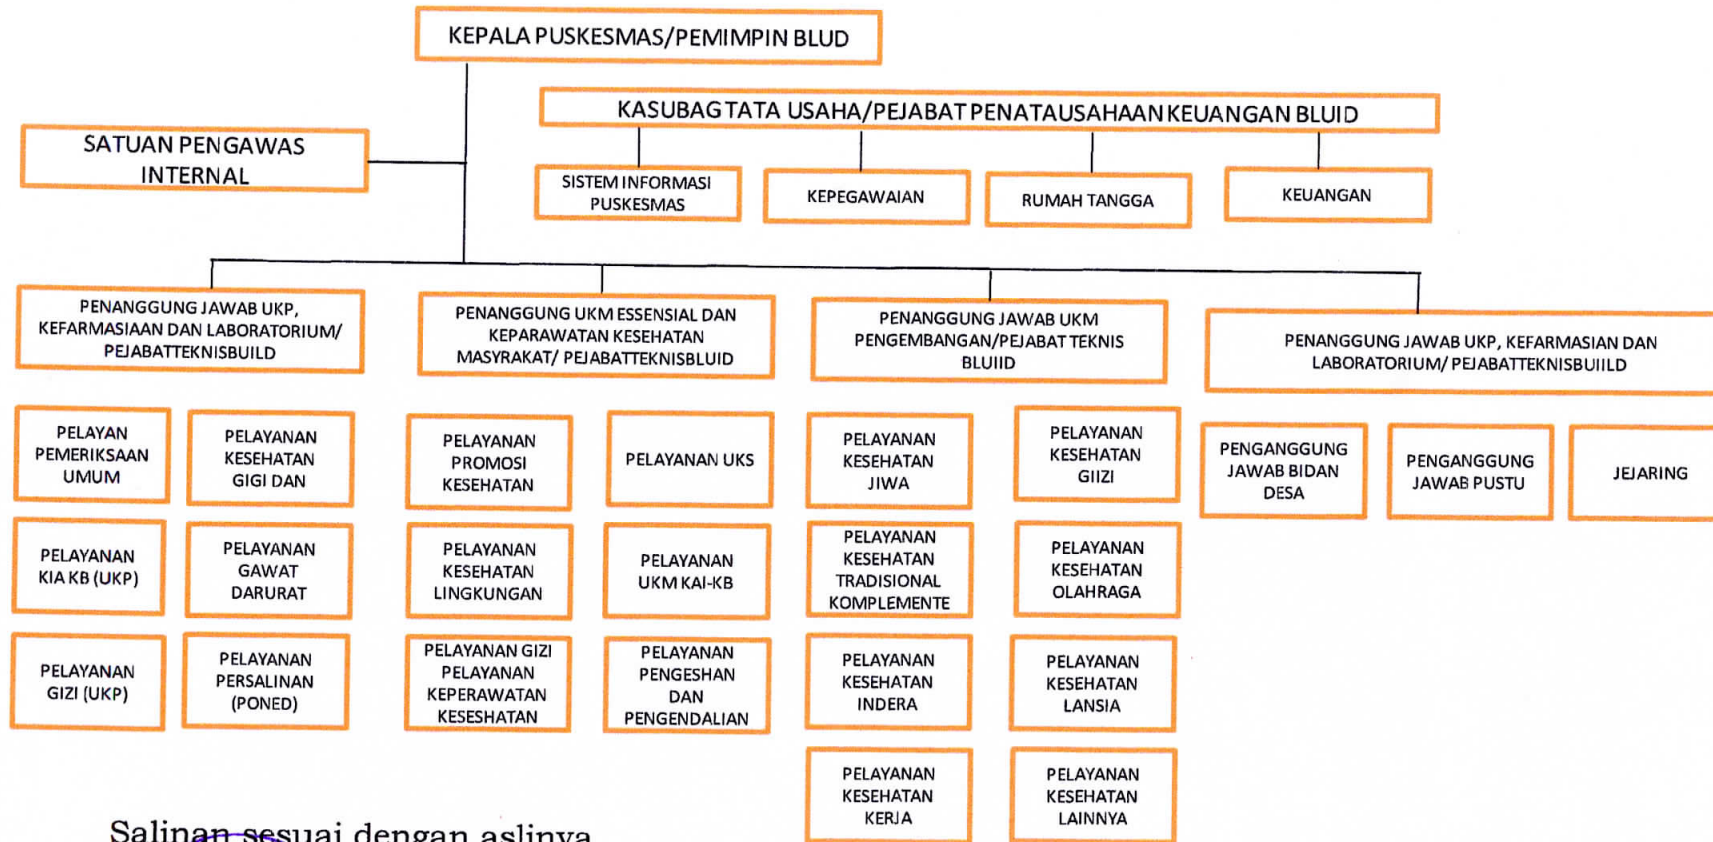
KEPALA PUSKESMAS/PEMIMPIN BLUD

KASUBAG TATA USAHA/PEJABAT PENATAUSAHAAN KEUANGAN BLUID

SATUAN PENGAWAS INTERNAL

SISTEM INFORMASI PUSKESMAS

KEPEGAWAIAN

RUMAH TANGGA

KEUANGAN

PENANGGUNG JAWAB UKP, KEFARMASIAAN DAN LABORATORIUM/ PEJABATTEKNISBUILD

PENANGGUNG UKM ESSENSIAL DAN KEPARAWATAN KESEHATAN MASYRAKAT/ PEJABATTEKNISBLUID

PENANGGUNG JAWAB UKM PENGEMBANGAN/PEJABAT TEKNIS BLUIID

PENANGGUNG JAWAB UKP, KEFARMASIAN DAN LABORATORIUM/ PEJABATTEKNISBUIILD

PELAYAN PEMERIKSAAN UMUM

PELAYANAN KESEHATAN GIGI DAN

PELAYANAN KIA KB (UKP)

PELAYANAN GAWAT DARURAT

PELAYANAN GIZI (UKP)

PELAYANAN PERSALINAN (PONED)

PELAYANAN PROMOSI KESEHATAN

PELAYANAN UKS

PELAYANAN KESEHATAN LINGKUNGAN

PELAYANAN UKM KAI-KB

PELAYANAN GIZI PELAYANAN KEPERAWATAN KESESHATAN

PELAYANAN PENGESHAN DAN PENGENDALIAN

PELAYANAN KESEHATAN JIWA

PELAYANAN KESEHATAN GIIZI

PELAYANAN KESEHATAN TRADISIONAL KOMPLEMENTE

PELAYANAN KESEHATAN OLAHRAGA

PELAYANAN KESEHATAN INDERA

PELAYANAN KESEHATAN LANSIA

PELAYANAN KESEHATAN KERJA

PELAYANAN KESEHATAN LAINNYA

PENGANGGUNG JAWAB BIDAN DESA

PENGANGGUNG JAWAB PUSTU

JEJARING

Salinan sesuai dengan aslinya